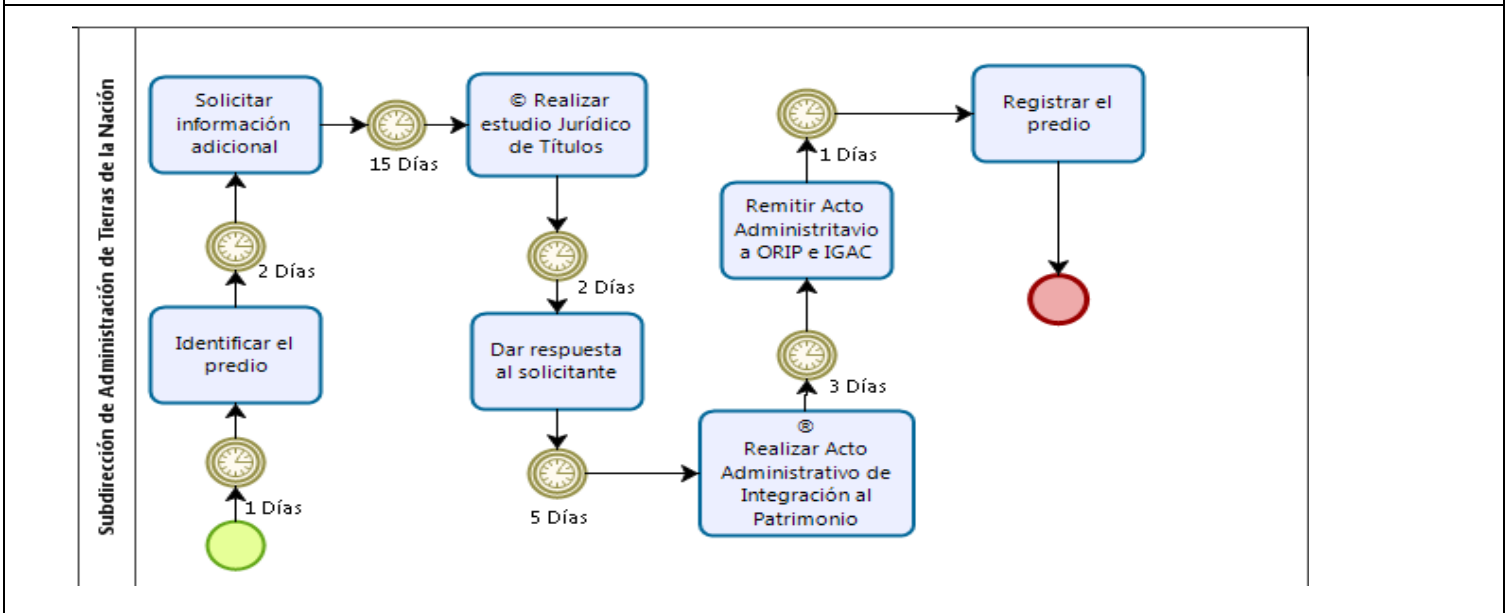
Subdirección de Administración de Tierras de la Nación

1 Días

Identificar el predio

2 Días

Solicitar información adicional

15 Días

© Realizar estudio Jurídico de Títulos

2 Días

Dar respuesta al solicitante

5 Días

® Realizar Acto Administrativo de Integración al Patrimonio

3 Días

Remitir Acto Administritavio a ORIP e IGAC

1 Días

Registrar el predio